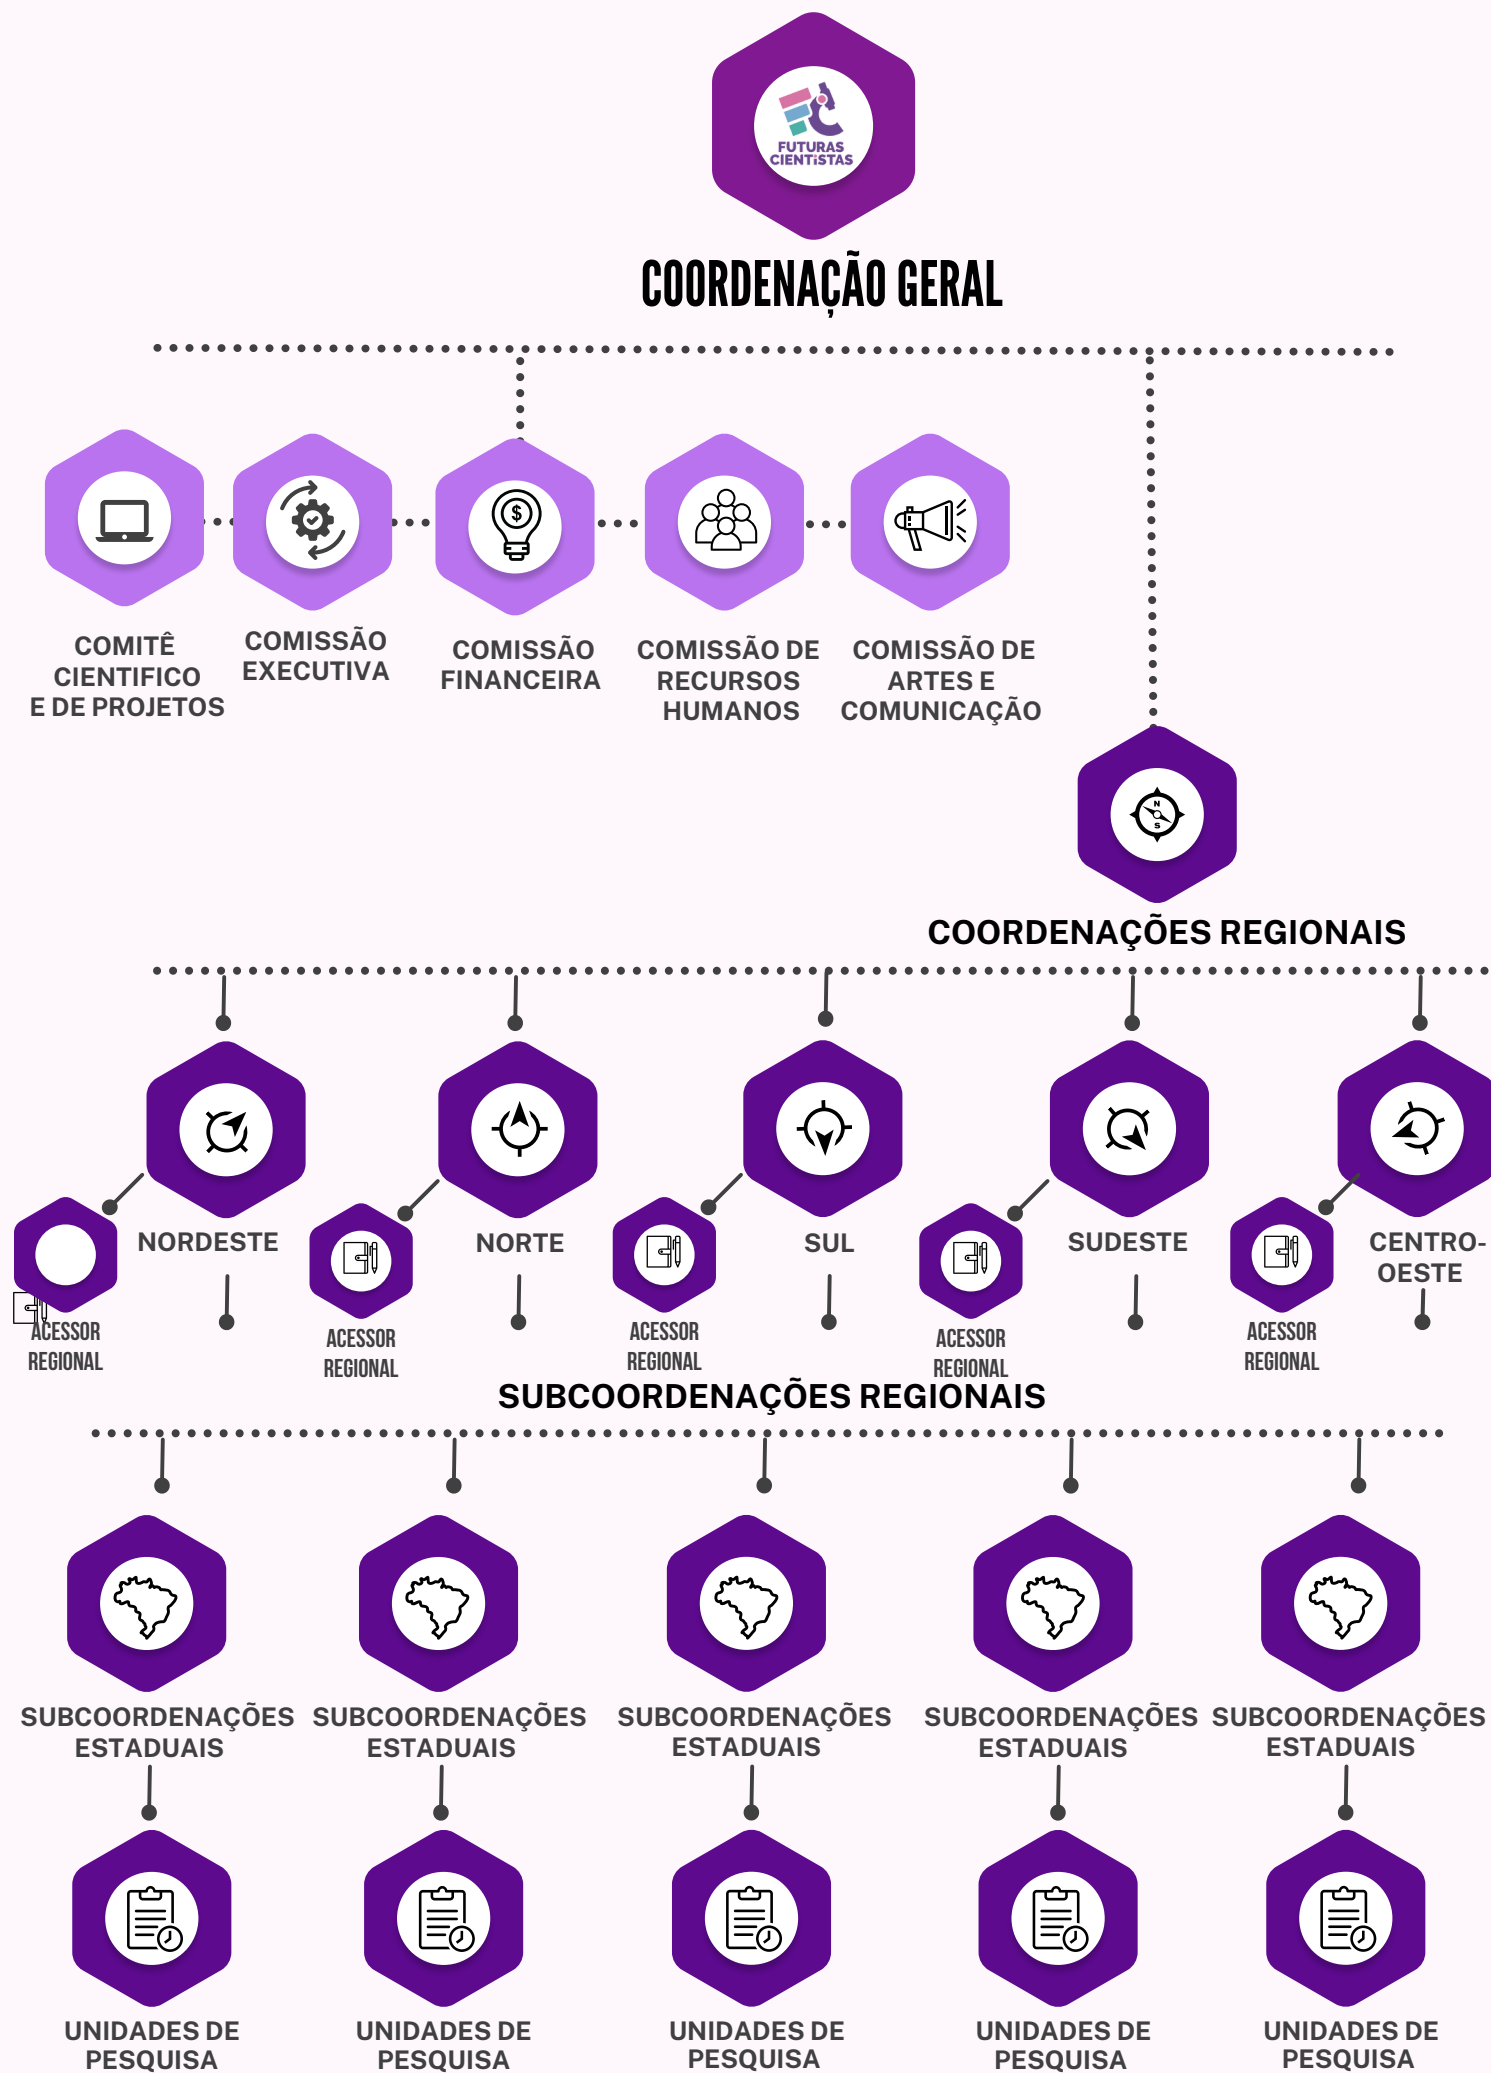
FUTURAS CIENTISTAS

COORDENAÇÃO GERAL

COMITÊ CIENTIFICO E DE PROJETOS

COMISSÃO EXECUTIVA

COMISSÃO FINANCEIRA

COMISSÃO DE RECURSOS HUMANOS

COMISSÃO DE ARTES E COMUNICAÇÃO

COORDENAÇÕES REGIONAIS

NORDESTE

NORTE

SUL

SUDESTE

CENTRO-OESTE

ACESSOR REGIONAL

ACESSOR REGIONAL

ACESSOR REGIONAL

ACESSOR REGIONAL

ACESSOR REGIONAL

SUBCOORDENAÇÕES REGIONAIS

SUBCOORDENAÇÕES ESTADUAIS

SUBCOORDENAÇÕES ESTADUAIS

SUBCOORDENAÇÕES ESTADUAIS

SUBCOORDENAÇÕES ESTADUAIS

SUBCOORDENAÇÕES ESTADUAIS

UNIDADES DE PESQUISA

UNIDADES DE PESQUISA

UNIDADES DE PESQUISA

UNIDADES DE PESQUISA

UNIDADES DE PESQUISA